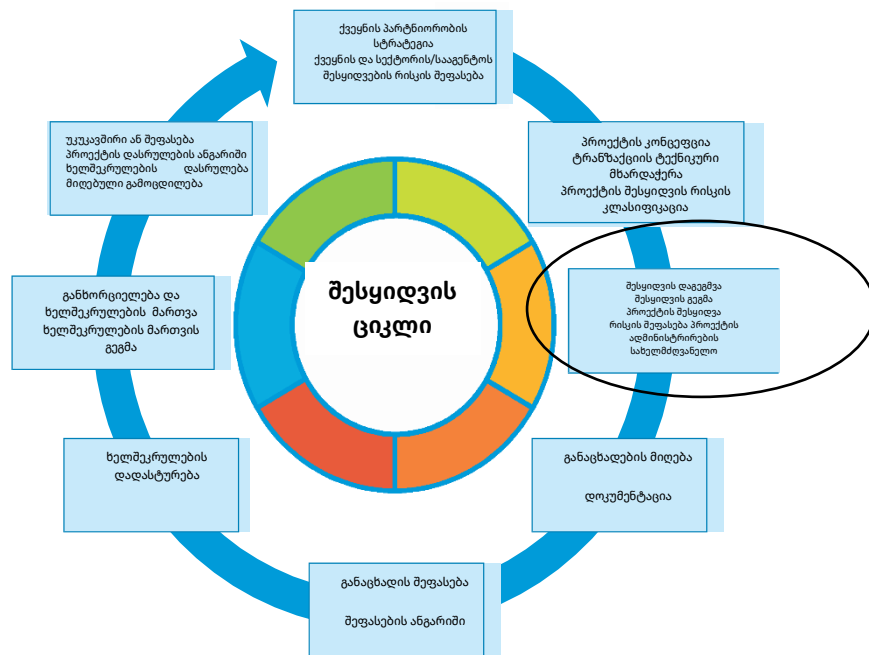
ქვეყნის პარტნიორობის სტრატეგია
ქვეყნის და სექტორის/სააგენტოს შესყიდვების რისკის შეფასება

პროექტის კონცეფცია
ტრანზაქციის ტექნიკური მხარდაჭერა
პროექტის შესყიდვის რისკის კლასიფიკაცია

შესყიდვის დაგეგმვა
შესყიდვის გეგმა
პროექტის შესყიდვა
რისკის შეფასება პროექტის
ადმინისტრირების
სახელმძღვანელო

განაცხადების მიღება

დოკუმენტაცია

განაცხადის შეფასება

შეფასების ანგარიში

ხელშეკრულების დადასტურება

განხორციელება და ხელშეკრულების მართვა ხელშეკრულების მართვის გეგმა

უკუკავშირი ან შეფასება
პროექტის დასრულების ანგარიში
ხელშეკრულების დასრულება
მიღებული გამოცდილება

შესყიდვის ციკლი